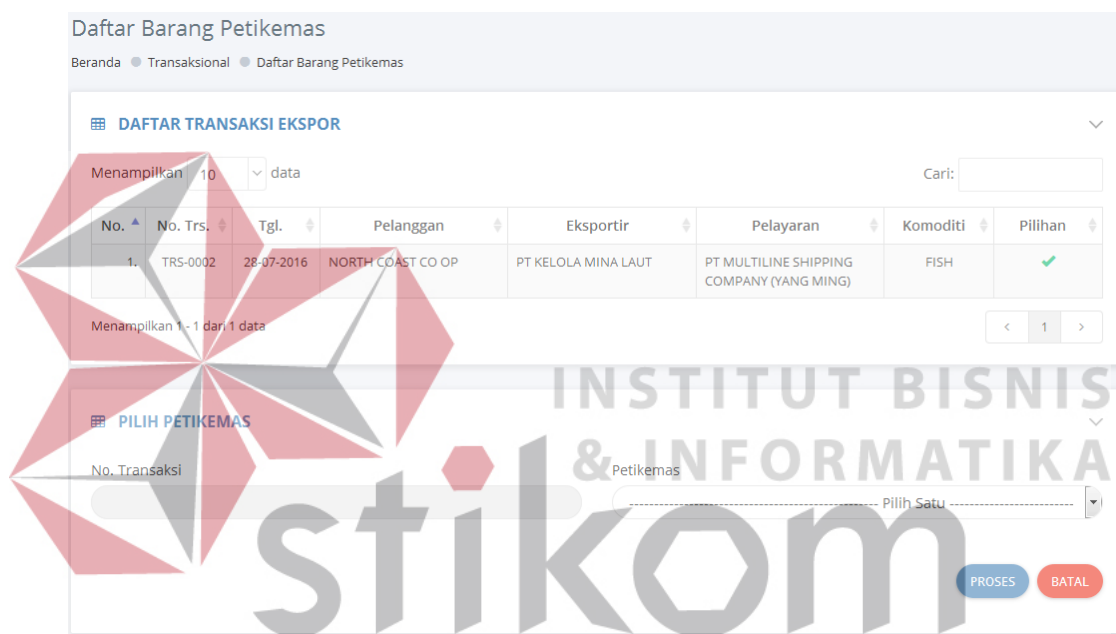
Daftar Barang Petikemas

Beranda ● Transaksional ● Daftar Barang Petikemas

DAFTAR TRANSAKSI EKSPOR

Menampilkan 10 data

Cari:

| No. | No. Trs. | Tgl. | Pelanggan | Eksportir | Pelayaran | Komoditi | Pilihan |
|---|---|---|---|---|---|---|---|
| 1. | TRS-0002 | 28-07-2016 | NORTH COAST CO OP | PT KELOLA MINA LAUT | PT MULTILINE SHIPPING COMPANY (YANG MING) | FISH | ✔ |

Menampilkan 1 - 1 dari 1 data

‹ 1 ›

PILIH PETIKEMAS

No. Transaksi

Petikemas

------------------------------------------ Pilih Satu ------------------------------------------

PROSES BATAL

INSTITUT BISNIS & INFORMATIKA

stikom